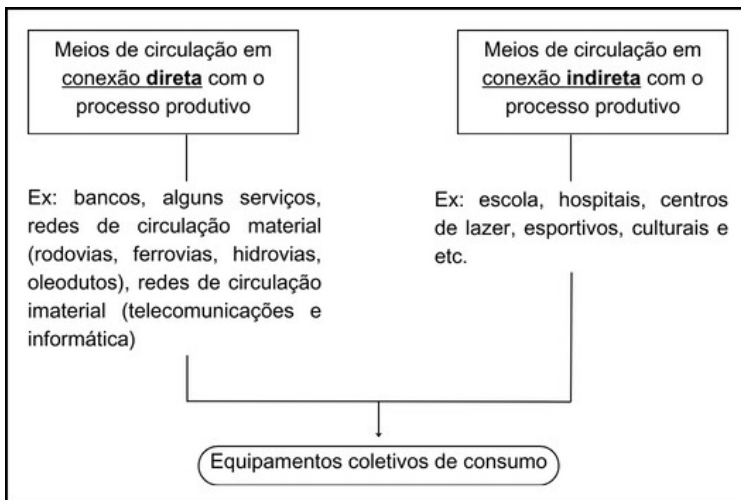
Meios de circulação em conexão direta com o processo produtivo

Meios de circulação em conexão indireta com o processo produtivo

Ex: bancos, alguns serviços, redes de circulação material (rodovias, ferrovias, hidrovias, oleodutos), redes de circulação imaterial (telecomunicações e informática)

Ex: escola, hospitais, centros de lazer, esportivos, culturais e etc.

Equipamentos coletivos de consumo